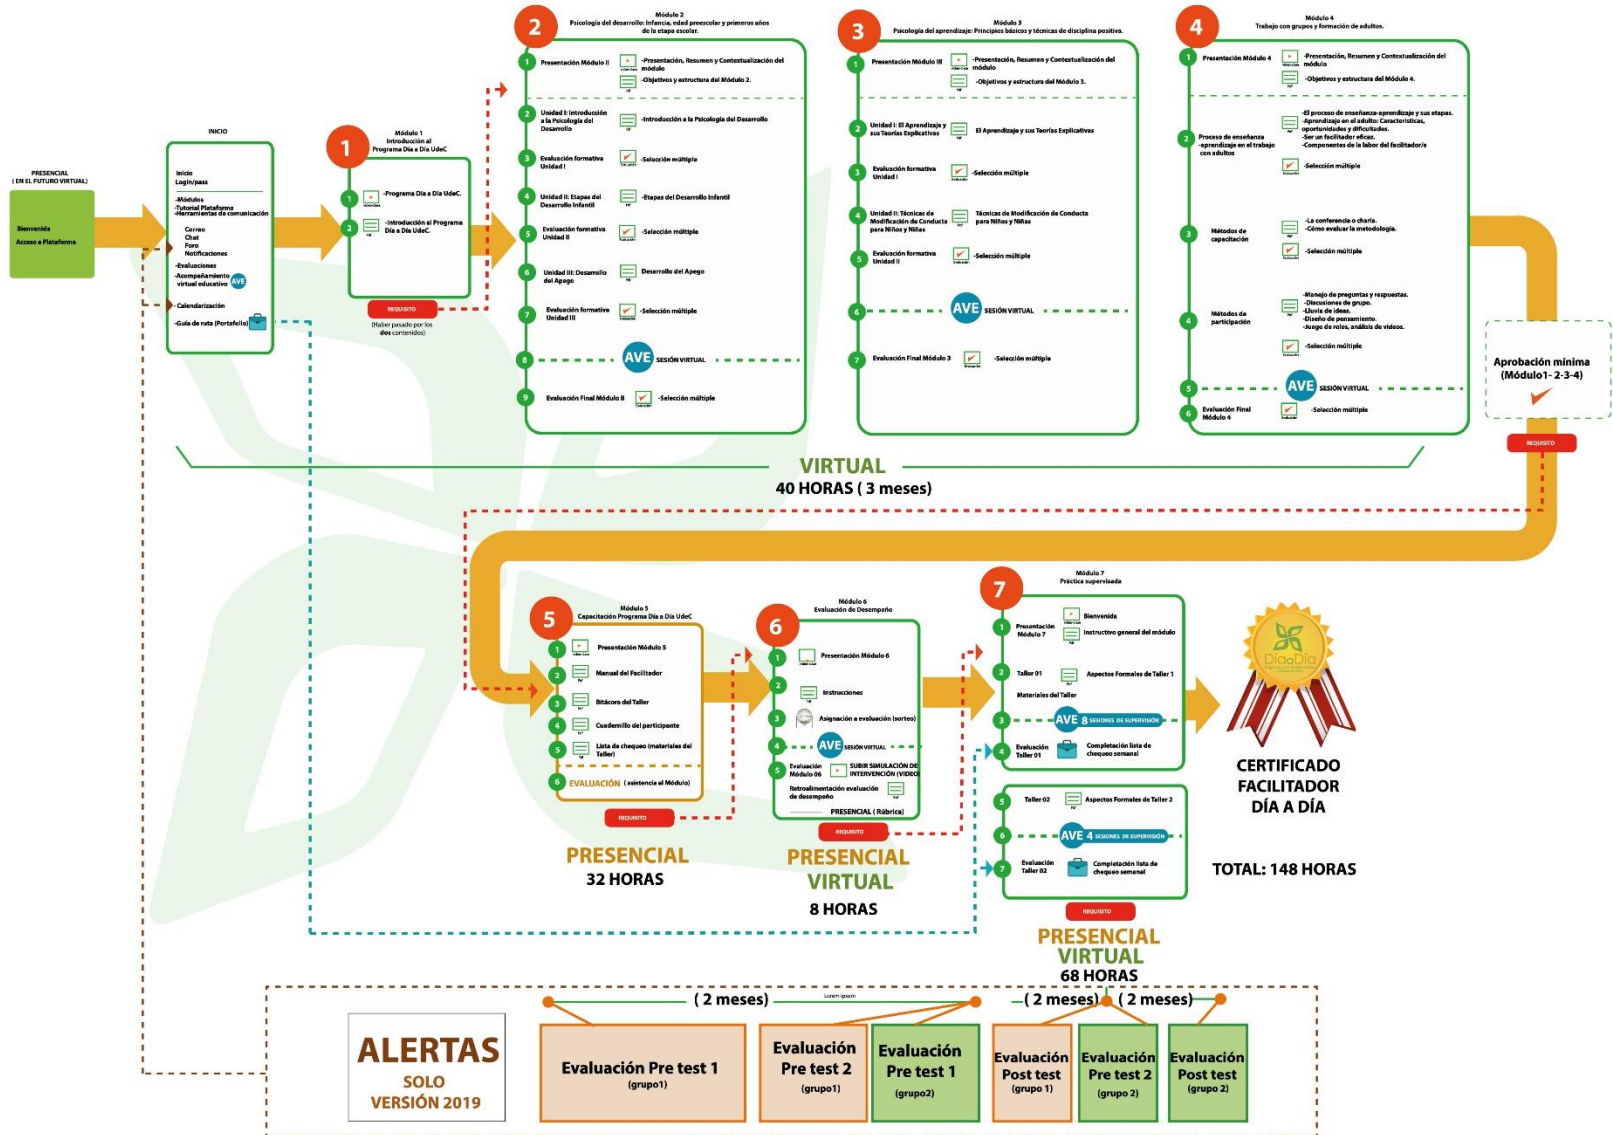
PRESENCIAL
(EN EL FUTURO VIRTUAL)

Bienvenida
Acceso a Plataforma

INICIO

Inicio
Login/pass
-Módulos
-Tutorial Plataforma
-Herramientas de comunicación
Correo
Chat
Foro
Notificaciones
-Evaluaciones
-Acompañamiento virtual educativo AVE
Calendarización
-Guía de ruta (Portafolio)

1
Módulo 1
Introducción al Programa Día a Día UdeC
1 -Programa Día a Día UdeC.
2 -Introducción al Programa Día a Día UdeC.
REQUISITO
(Haber pasado por los dos contenidos)

2
Módulo 2
Psicología del desarrollo: Infancia, edad preescolar y primeros años de la etapa escolar.
1 Presentación Módulo II -Presentación, Resumen y Contextualización del módulo -Objetivos y estructura del Módulo 2.
2 Unidad I: Introducción a la Psicología del Desarrollo -Introducción a la Psicología del Desarrollo
3 Evaluación formativa Unidad I -Selección múltiple
4 Unidad II: Etapas del Desarrollo Infantil -Etapas del Desarrollo Infantil
5 Evaluación formativa Unidad II -Selección múltiple
6 Unidad III: Desarrollo del Apego Desarrollo del Apego
7 Evaluación formativa Unidad III -Selección múltiple
8 AVE SESIÓN VIRTUAL
9 Evaluación Final Módulo II -Selección múltiple

3
Módulo 3
Psicología del aprendizaje: Principios básicos y técnicas de disciplina positiva.
1 Presentación Módulo III -Presentación, Resumen y Contextualización del módulo -Objetivos y estructura del Módulo 3.
2 Unidad I: El Aprendizaje y sus Teorías Explicativas El Aprendizaje y sus Teorías Explicativas
3 Evaluación formativa Unidad I -Selección múltiple
4 Unidad II: Técnicas de Modificación de Conducta para Niños y Niñas Técnicas de Modificación de Conducta para Niños y Niñas
5 Evaluación formativa Unidad II -Selección múltiple
6 AVE SESIÓN VIRTUAL
7 Evaluación Final Módulo 3 -Selección múltiple

4
Módulo 4
Trabajo con grupos y formación de adultos.
1 Presentación Módulo 4 -Presentación, Resumen y Contextualización del módulo -Objetivos y estructura del Módulo 4.
2 Proceso de enseñanza -aprendizaje en el trabajo con adultos -El proceso de enseñanza-aprendizaje y sus etapas. -Aprendizaje en el adulto: Características, oportunidades y dificultades. -Ser un facilitador eficaz. -Componentes de la labor del facilitador/a -Selección múltiple
3 Métodos de capacitación -La conferencia o charla. -Cómo evaluar la metodología. -Selección múltiple
4 Métodos de participación -Manejo de preguntas y respuestas. -Discusiones de grupo. -Lluvia de ideas. -Diseño de pensamiento. -Juego de roles, análisis de videos. -Selección múltiple
5 AVE SESIÓN VIRTUAL
6 Evaluación Final Módulo 4 -Selección múltiple

Aprobación mínima (Módulo1- 2-3-4)
REQUISITO

VIRTUAL
40 HORAS ( 3 meses)

5
Módulo 5
Capacitación Programa Día a Día UdeC
1 Presentación Módulo 5
2 Manual del Facilitador
3 Bitácora del Taller
4 Cuadernillo del participante
5 Lista de chequeo (materiales del Taller)
6 EVALUACIÓN (asistencia al Módulo)
REQUISITO
PRESENCIAL
32 HORAS

6
Módulo 6
Evaluación de Desempeño
1 Presentación Módulo 6
2 Instrucciones
3 Asignación a evaluación (sorteo)
4 AVE SESIÓN VIRTUAL
5 Evaluación Módulo 06 SUBIR SIMULACIÓN DE INTERVENCIÓN (VIDEO)
Retroalimentación evaluación de desempeño
PRESENCIAL (Rúbrica)
REQUISITO
PRESENCIAL
VIRTUAL
8 HORAS

7
Módulo 7
Práctica supervisada
1 Presentación Módulo 7 Bienvenida Instructivo general del módulo
2 Taller 01 Aspectos Formales de Taller 1
Materiales del Taller
3 AVE 8 SESIONES DE SUPERVISIÓN
4 Evaluación Taller 01 Completación lista de chequeo semanal
5 Taller 02 Aspectos Formales de Taller 2
6 AVE 4 SESIONES DE SUPERVISIÓN
7 Evaluación Taller 02 Completación lista de chequeo semanal
REQUISITO
PRESENCIAL
VIRTUAL
68 HORAS

DíaaDía
CERTIFICADO FACILITADOR DÍA A DÍA
TOTAL: 148 HORAS

ALERTAS
SOLO VERSIÓN 2019

( 2 meses) Lorem ipsum ( 2 meses) ( 2 meses)
Evaluación Pre test 1 (grupo1)
Evaluación Pre test 2 (grupo1)
Evaluación Pre test 1 (grupo2)
Evaluación Post test (grupo 1)
Evaluación Pre test 2 (grupo 2)
Evaluación Post test (grupo 2)